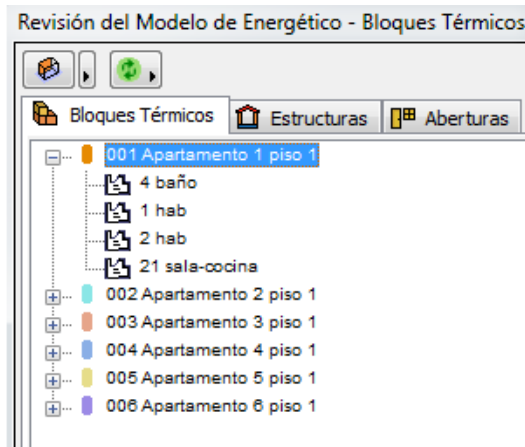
Revisión del Modelo de Energético - Bloques Térmicos

Bloques Térmicos
Estructuras
Aberturas

001 Apartamento 1 piso 1
4 baño
1 hab
2 hab
21 sala-cocina
002 Apartamento 2 piso 1
003 Apartamento 3 piso 1
004 Apartamento 4 piso 1
005 Apartamento 5 piso 1
006 Apartamento 6 piso 1